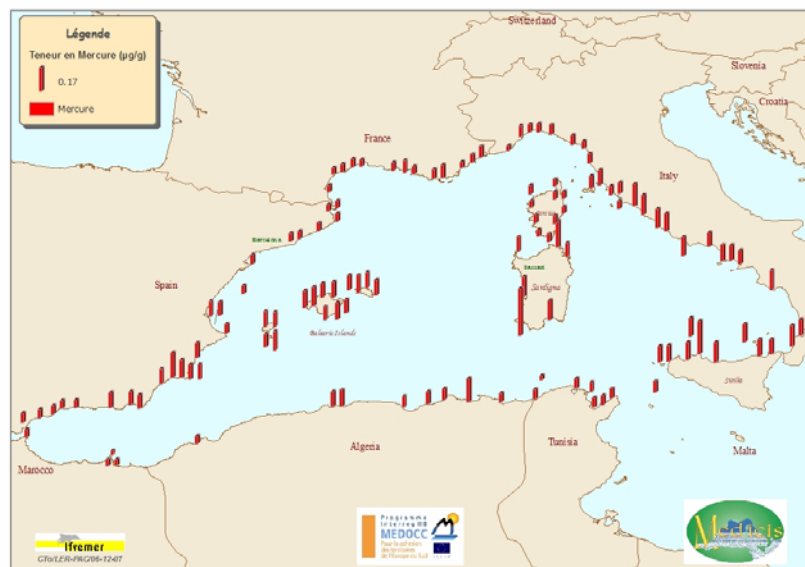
Légende

Teneur en Mercure (µg/g)

0.17

Mercure

Switzerland

Slovenia

Croatia

France

Italy

Barcelona

Spain

Sardinia

Balearic Islands

Sicilia

Algeria

Tunisia

Malta

Marocco

Ifremer

GTo/LER-PAC/06-12-07

Programme Interreg IIIB MEDOCC

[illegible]